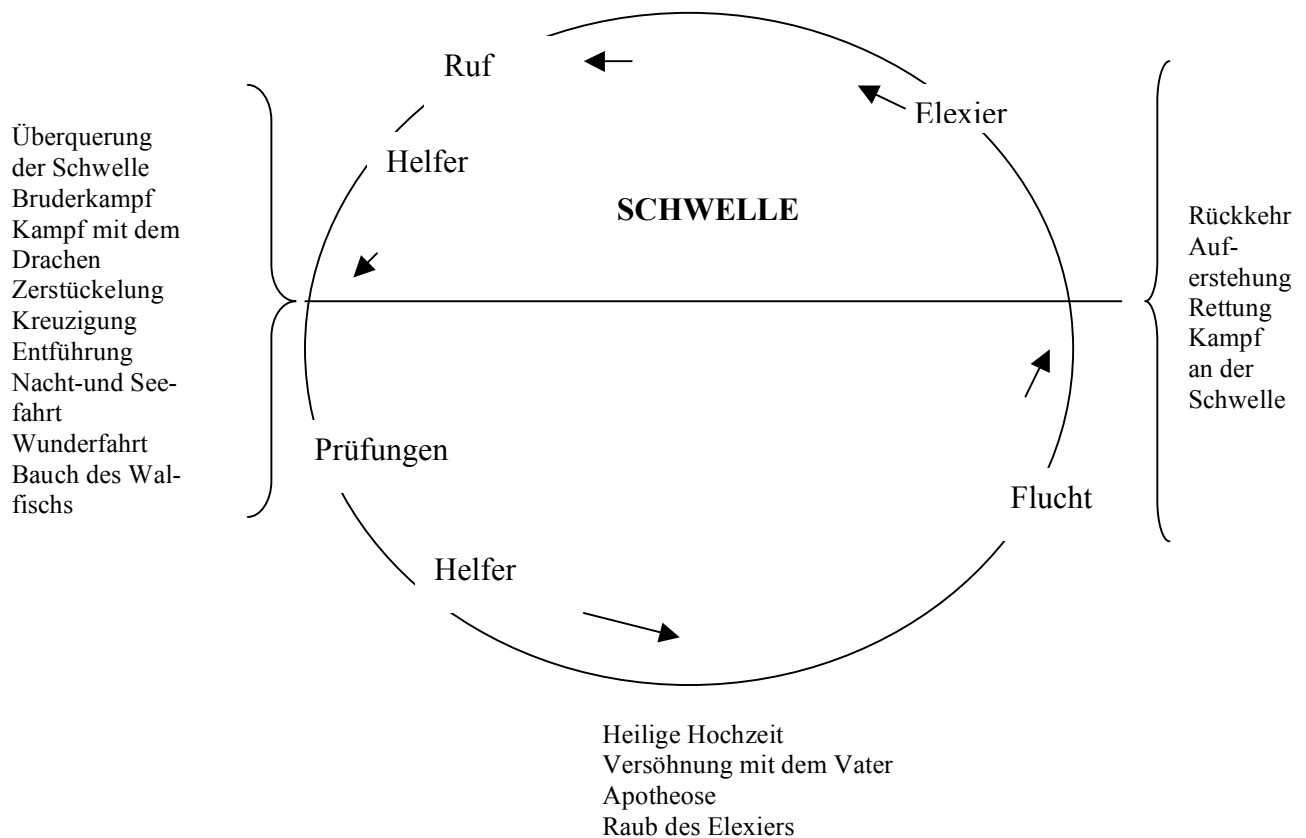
Ruf

Elexier

Überquerung der Schwelle
Bruderkampf
Kampf mit dem Drachen
Zerstückelung
Kreuzigung
Entführung
Nacht-und Seefahrt
Wunderfahrt
Bauch des Walfischs

Helfer

SCHWELLE

Rückkehr
Auferstehung
Rettung
Kampf an der Schwelle

Prüfungen

Flucht

Helfer

Heilige Hochzeit
Versöhnung mit dem Vater
Apotheose
Raub des Elexiers